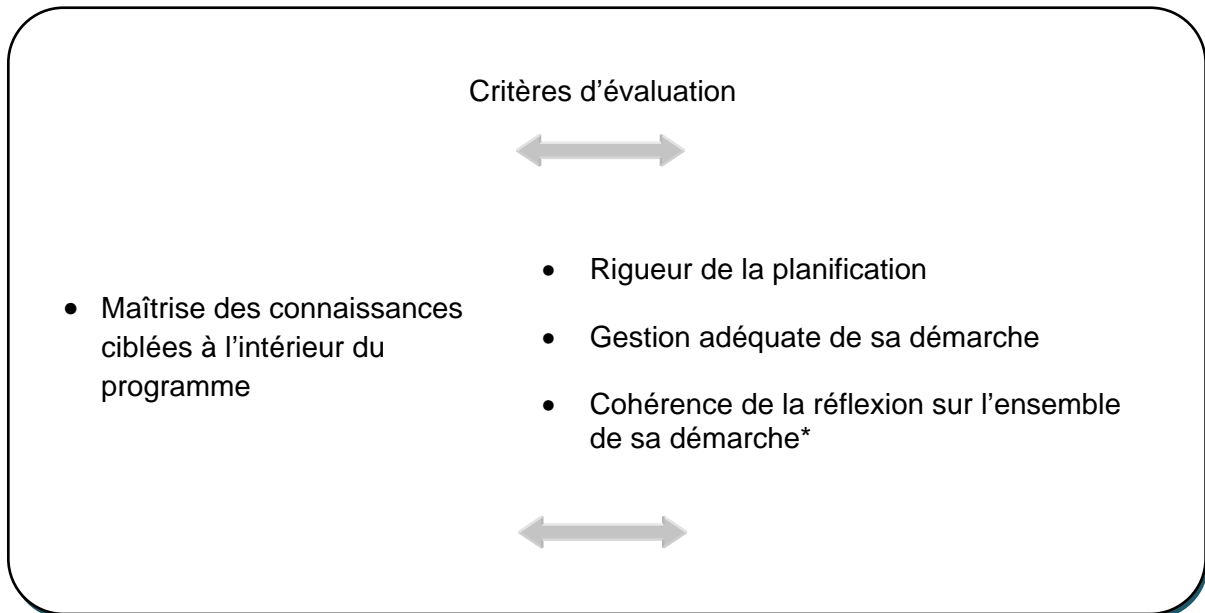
Critères d'évaluation

• Maîtrise des connaissances ciblées à l'intérieur du programme

• Rigueur de la planification

• Gestion adéquate de sa démarche

• Cohérence de la réflexion sur l'ensemble de sa démarche*